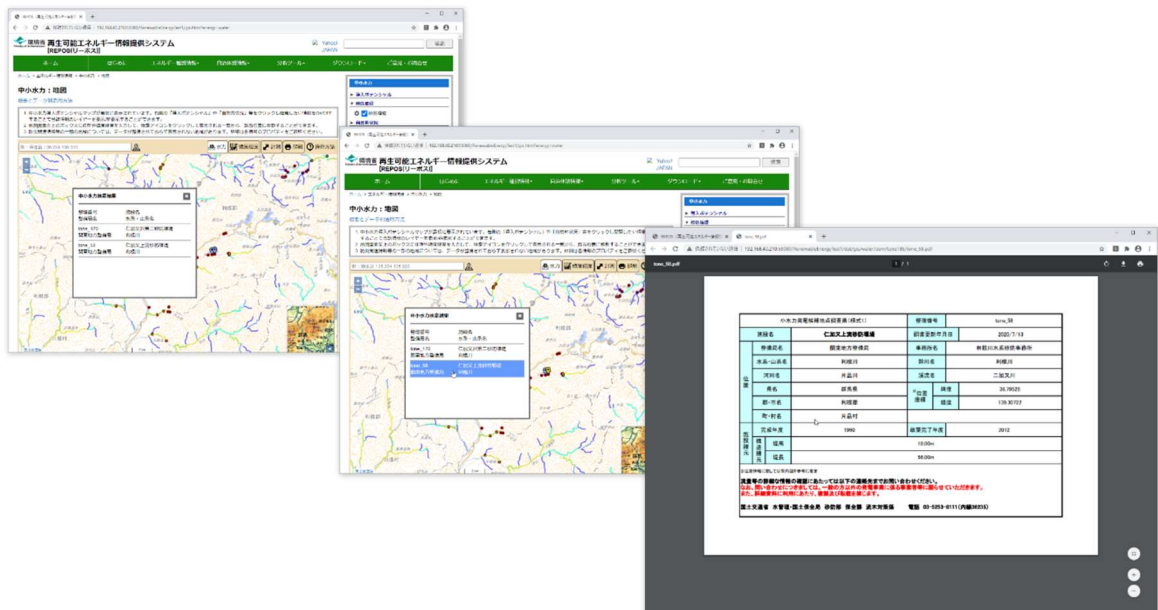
環境省 再生可能エネルギー情報提供システム
【REPOS(リーポス)】

ホーム
はじめに
エネルギー種別情報
自治体別情報
分析ツール
ダウンロード
ご意見・お問合せ

中小水力：地図

中小水力流量観測地点

中小水力流量観測地点

環境省 再生可能エネルギー情報提供システム
【REPOS(リーポス)】

中小水力：地図

中小水力流量観測地点

tone_58.pdf

| 中小水力流量観測地点諸元表(様式1) | | | 管理番号 | tone_58 |
|---|---|---|---|---|
| 渓流名 | 仁加又上流砂防堰堤 | | 諸元更新年月日 | 2020/7/18 |
| 管理者名 | 関東地方整備局 | | 事務所名 | 利根川水系砂防事務所 |
| 水系・山系名 | 利根川 | | 則所名 | |
| 河川名 | 片品川 | | 渓流名 | 仁加又川 |
| 県名 | 群馬県 | | 緯度 | 36.78023 |
| 郡・市名 | 利根郡 | | 経度 | 139.30727 |
| 町・村名 | 片品村 | | | |
| 完成年度 | 1990 | | 縦断完了年度 | 2012 |
| 堤高 | 10.00m | | | |
| 堤長 | 56.00m | | | |

流量等の詳細な情報の確認にあたっては以下の連絡先までお問い合わせください。
国土交通省 水管理・国土保全局 砂防部 保全課 流木対策係 電話 03-5253-8111(内線36235)